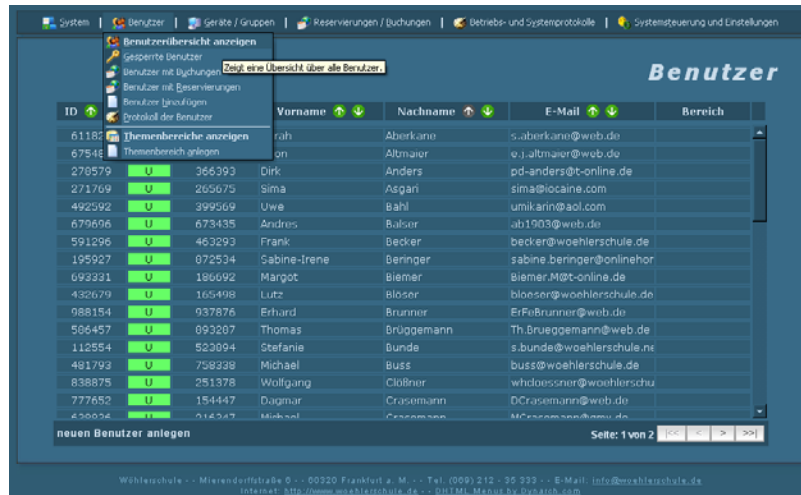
System | Benutzer | Geräte / Gruppen | Reservierungen / Buchungen | Betriebs- und Systemprotokolle | Systemsteuerung und Einstellungen

Benutzerübersicht anzeigen
Gesperrte Benutzer
Benutzer mit Buchungen
Benutzer mit Reservierungen
Benutzer hinzufügen
Protokoll der Benutzer
Themenbereiche anzeigen
Themenbereich anlegen

Zeigt eine Übersicht über alle Benutzer.

Benutzer

| ID | | | Vorname | Nachname | E-Mail | Bereich |
|---|---|---|---|---|---|---|
| 61182 | | | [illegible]rah | Aberkane | s.aberkane@web.de | |
| 67548 | | | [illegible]on | Altmaier | e.j.altmaier@web.de | |
| 278579 | U | 366393 | Dirk | Anders | pd-anders@t-online.de | |
| 271769 | U | 265675 | Sima | Asgari | sima@iocaine.com | |
| 492592 | U | 399569 | Uwe | Bahl | umikarin@aol.com | |
| 679696 | U | 673435 | Andres | Balser | ab1903@web.de | |
| 591296 | U | 463293 | Frank | Becker | becker@woehlerschule.de | |
| 195927 | U | 872534 | Sabine-Irene | Beringer | sabine.beringer@onlinehor | |
| 693331 | U | 186692 | Margot | Biemer | Biemer.M@t-online.de | |
| 432679 | U | 165498 | Lutz | Blöser | bloeser@woehlerschule.de | |
| 988154 | U | 937876 | Erhard | Brunner | ErFeBrunner@web.de | |
| 586457 | U | 093287 | Thomas | Brüggemann | Th.Brueggemann@web.de | |
| 112554 | U | 523094 | Stefanie | Bunde | s.bunde@woehlerschule.ne | |
| 481793 | U | 758338 | Michael | Buss | buss@woehlerschule.de | |
| 838875 | U | 251378 | Wolfgang | Clößner | whcloessner@woehlerschu | |
| 777652 | U | 154447 | Dagmar | Crasemann | DCrasemann@web.de | |
| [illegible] | | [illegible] | Michael | Crasemann | MCrasemann@gmx.de | |

neuen Benutzer anlegen

Seite: 1 von 2 |<< < > >>|

Wöhlerschule - - Mierendorffstraße 6 - - 60320 Frankfurt a. M. - - Tel. (069) 212 - 35 333 - - E-Mail: info@woehlerschule.de
Internet: http://www.woehlerschule.de - - DHTML Menu by Dynarch.com